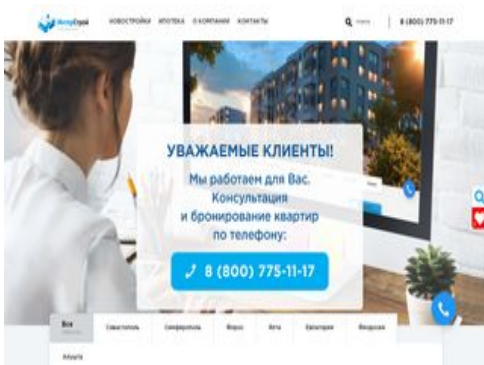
ИнтерСтрой

НОВОСТРОЙКИ ИПОТЕКА О КОМПАНИИ КОНТАКТЫ

Поиск

8 (800) 775-11-17

УВАЖАЕМЫЕ КЛИЕНТЫ!

Мы работаем для Вас. Консультация и бронирование квартир по телефону:

8 (800) 775-11-17

Все

Севастополь

Симферополь

Форос

Ялта

Евпатория

Феодосия

Алушта